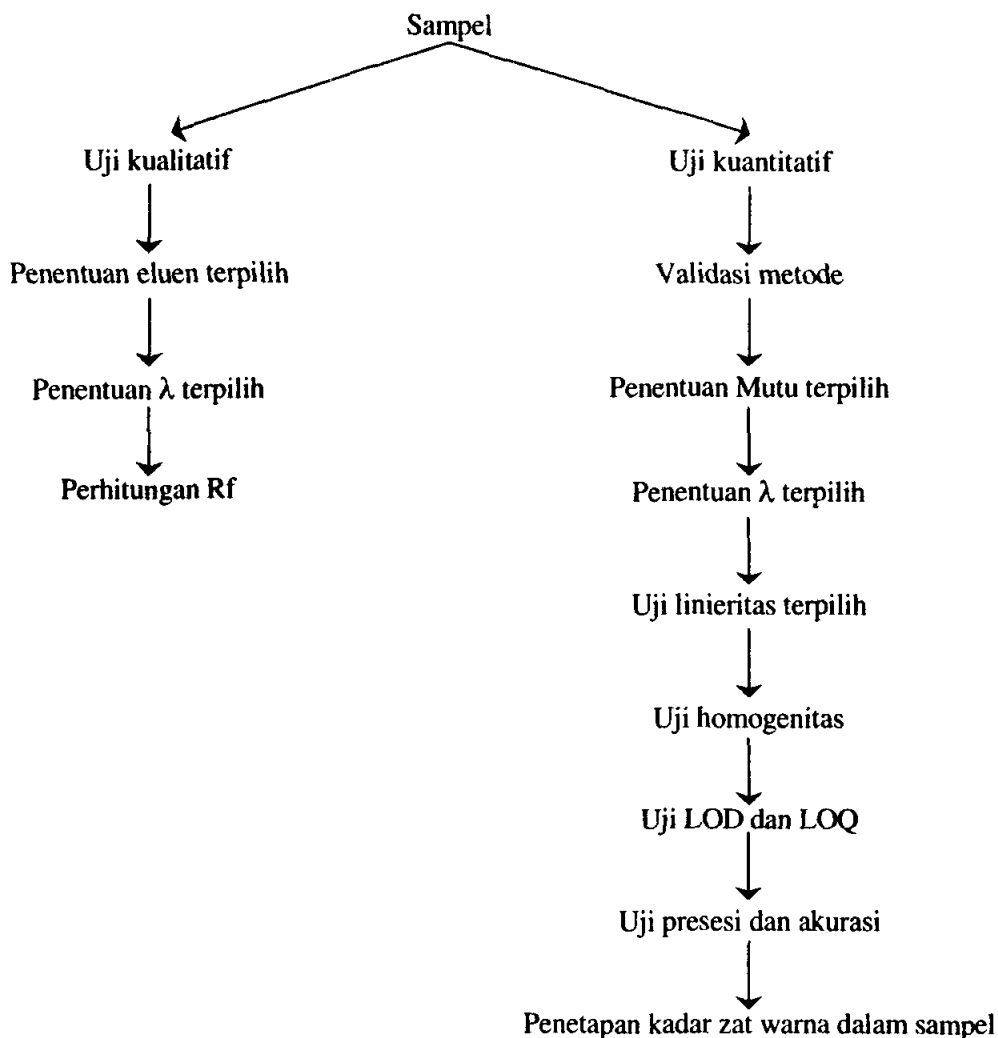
Sampel

Uji kualitatif

Penentuan eluen terpilih

Penentuan $\lambda$ terpilih

Perhitungan Rf

Uji kuantitatif

Validasi metode

Penentuan Mutu terpilih

Penentuan $\lambda$ terpilih

Uji linieritas terpilih

Uji homogenitas

Uji LOD dan LOQ

Uji presesi dan akurasi

Penetapan kadar zat warna dalam sampel